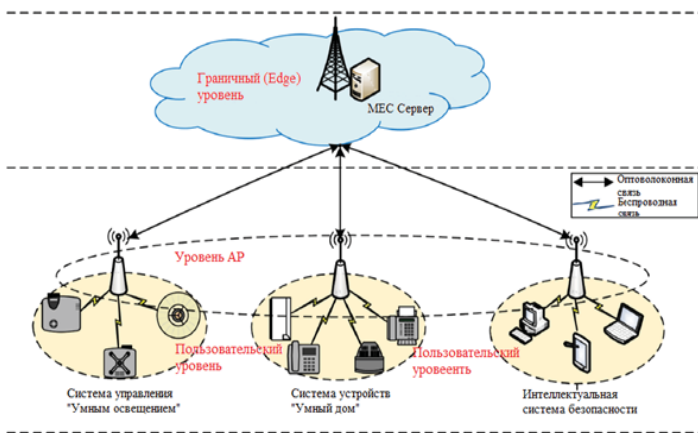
Граничный (Edge) уровень

MEC Сервер

Оптоволоконная связь

Беспроводная связь

Уровень AP

Пользовательский уровень

Пользовательский уровеенть

Система управления "Умным освещением"

Система устройств "Умный дом"

Интеллектуальная система безопасности